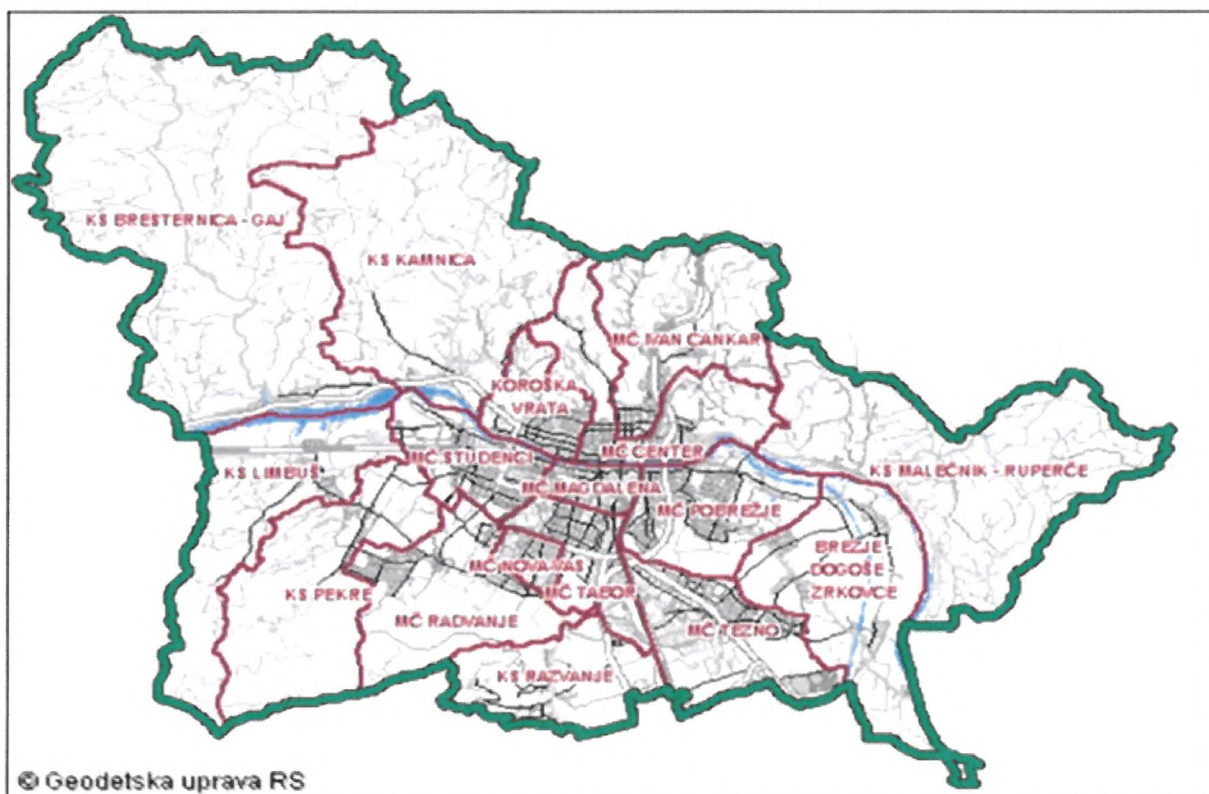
KS BRESTERNICA - GAJ

KS KAMNICA

MČ IVAN CANKAR

KOROŠKA VRATA

MČ CENTER

KS LIMBUŠ

MČ STUDENCI

MČ MAGDALENA

KS MALEČNIK - RUPERČE

MČ POBREŽJE

BREZJE DOGOŠE ZRKOVCE

MČ NOVA VAS

MČ TABOR

KS PEKRE

MČ RADVANJE

MČ TEZNO

KS RAZVANJE

© Geodetska uprava RS